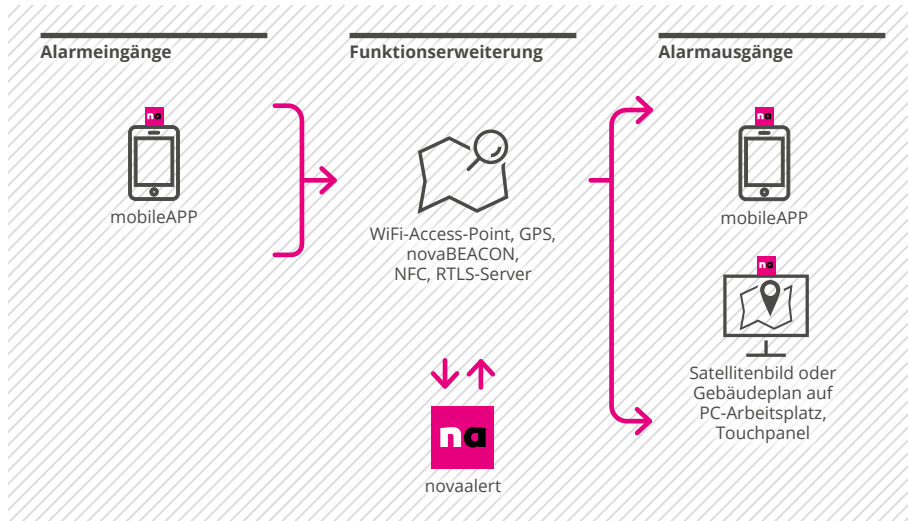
Alarmeingänge

Funktionserweiterung

Alarmausgänge

na

mobileAPP

WiFi-Access-Point, GPS, novaBEACON, NFC, RTLS-Server

na

mobileAPP

na

Satellitenbild oder Gebäudeplan auf PC-Arbeitsplatz, Touchpanel

na

novaalert